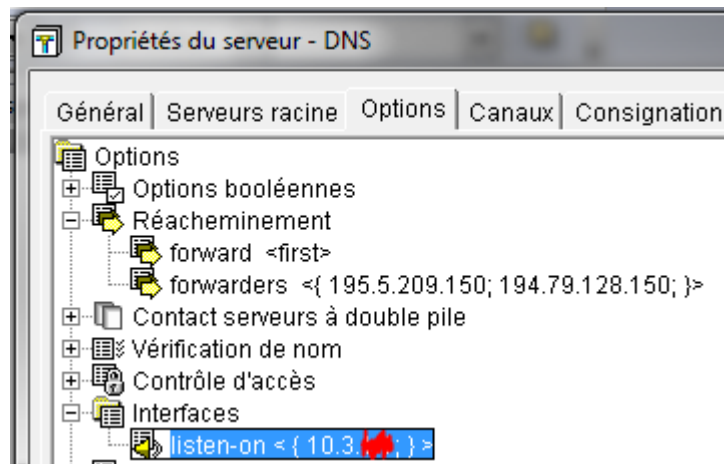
Propriétés du serveur - DNS

Général | Serveurs racine | Options | Canaux | Consignation

Options
Options booléennes
Réacheminement
forward <first>
forwarders <{ 195.5.209.150; 194.79.128.150; }>
Contact serveurs à double pile
Vérification de nom
Contrôle d'accès
Interfaces
listen-on <{ 10.3.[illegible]; }>